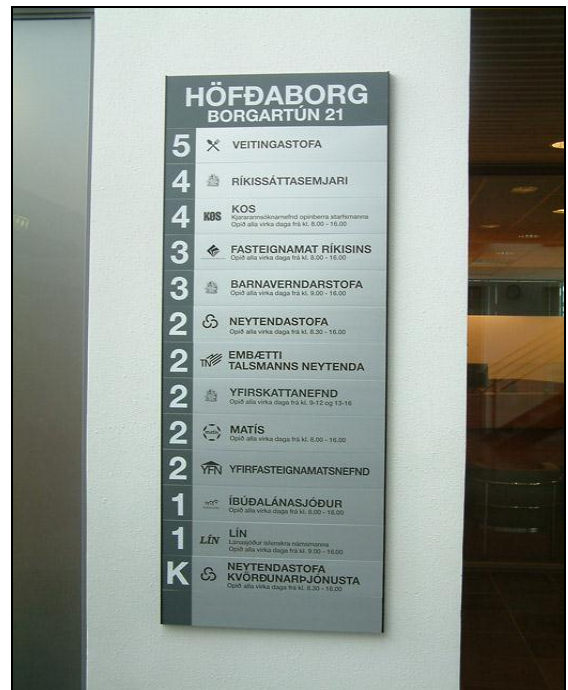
HÖFÐABORG
BORGARTÚN 21

5 VEITINGASTOFA

4 RÍKISSÁTTASEMJARI

4 KOS KOS
Kjararannsóknarnefnd opinberra starfsmanna
Opið alla virka daga frá kl. 8.00 - 16.00

3 FASTEIGNAMAT RÍKISINS
Opið alla virka daga frá kl. 8.00 - 16.00

3 BARNAVERNDARSTOFA
Opið alla virka daga frá kl. 9.00 - 16.00

2 NEYTENDASTOFA
Opið alla virka daga frá kl. 8.30 - 16.00

2 TN EMBÆTTI TALSMANNS NEYTENDA

2 YFIRSKATTANEFND
Opið alla virka daga frá kl. 9-12 og 13-16

2 MATÍS
Opið alla virka daga frá kl. 8.00 - 16.00

2 YFN YFIRFASTEIGNAMATSNEFND

1 ÍBÚÐALÁNASJÓÐUR
Opið alla virka daga frá kl. 8.00 - 16.00

1 LÍN LÍN
Lánasjóður íslenskra námsmanna
Opið alla virka daga frá kl. 9.00 - 16.00

K NEYTENDASTOFA KVÖRÐUNARÞJÓNUSTA
Opið alla virka daga frá kl. 8.30 - 16.00